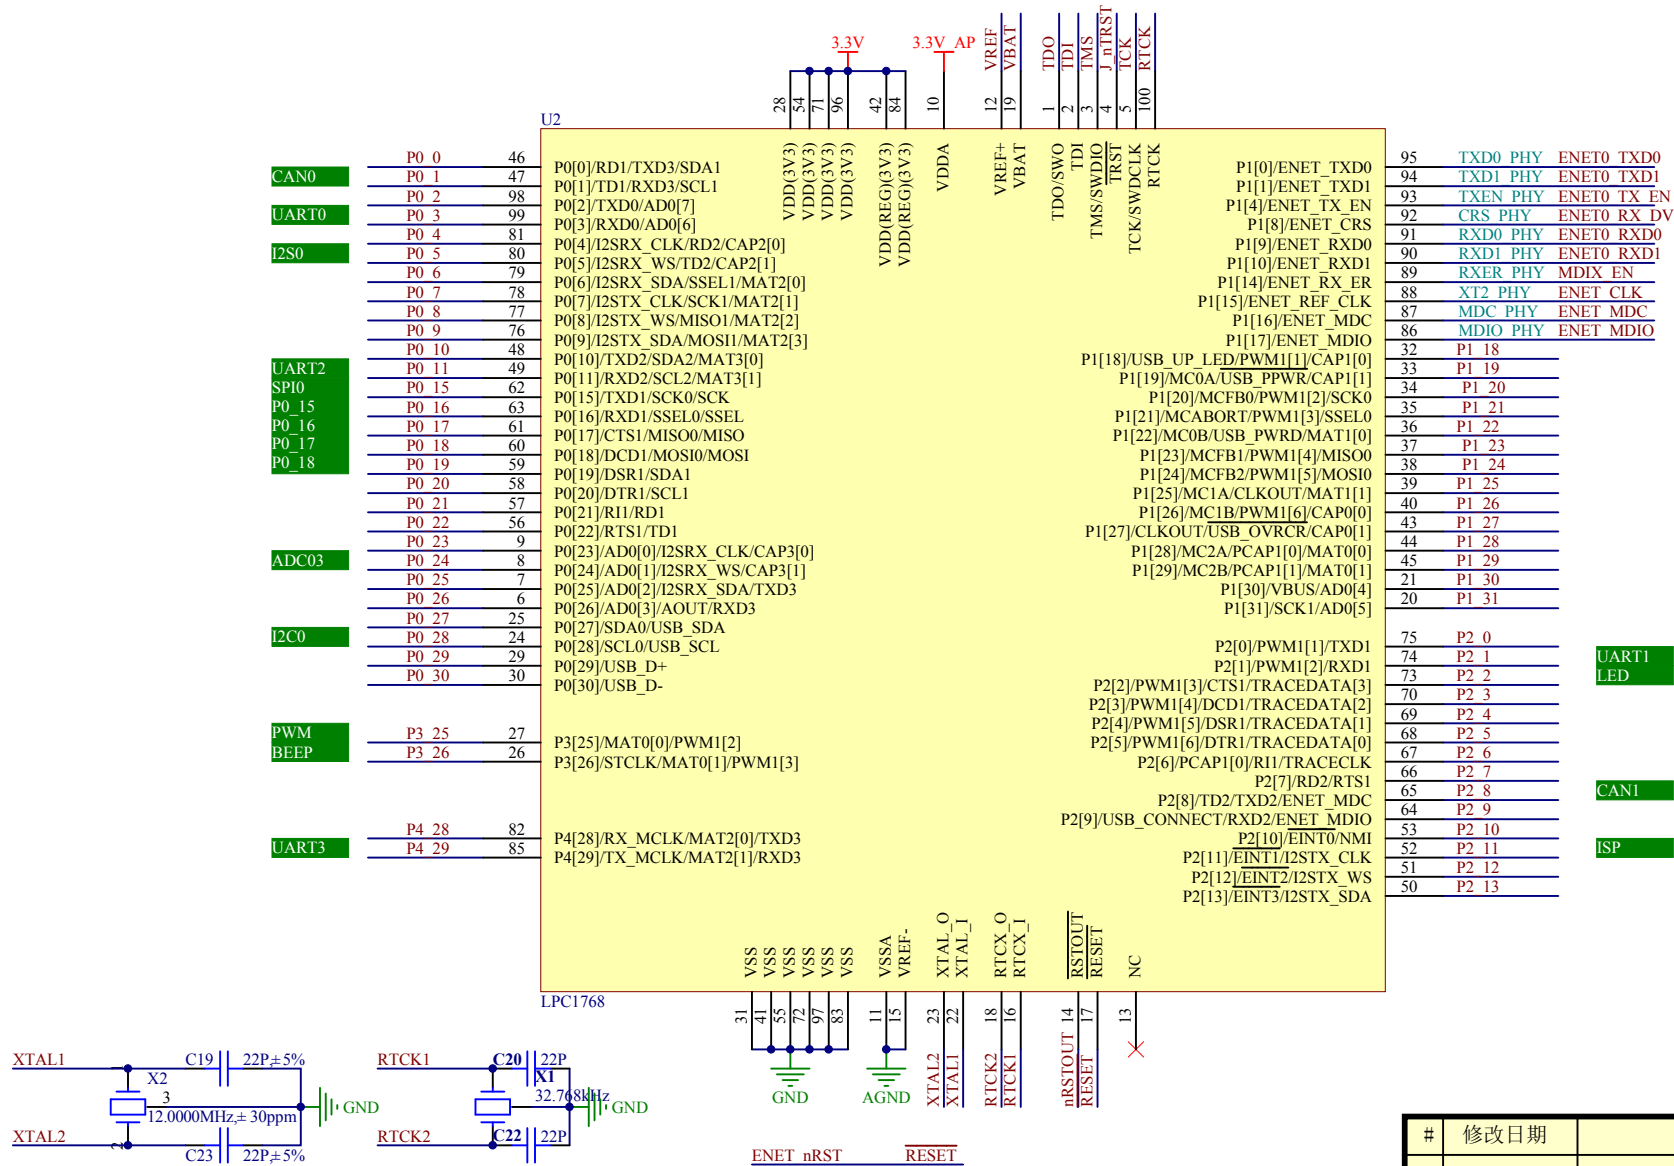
3.3V
3.3V_AP
VREF
VBAT
TDO
TDI
TMS
J_nTRST
TCK
RTCK
28 54 71 96 42 84 10 12 19 1 2 3 4 5 100
U2
VDD(3V3) VDD(3V3) VDD(3V3) VDD(3V3) VDD(REG)(3V3) VDD(REG)(3V3) VDDA VREF+ VBAT TDO/SWO TDI TMS/SWDIO TRST TCK/SWDCLK RTCK

CAN0
UART0
I2S0
UART2
SPI0
P0_15
P0_16
P0_17
P0_18
ADC03
I2C0
PWM
BEEP
UART3

| | | |
|---|---|---|
| P0_0 | 46 | P0[0]/RD1/TXD3/SDA1 |
| P0_1 | 47 | P0[1]/TD1/RXD3/SCL1 |
| P0_2 | 98 | P0[2]/TXD0/AD0[7] |
| P0_3 | 99 | P0[3]/RXD0/AD0[6] |
| P0_4 | 81 | P0[4]/I2SRX_CLK/RD2/CAP2[0] |
| P0_5 | 80 | P0[5]/I2SRX_WS/TD2/CAP2[1] |
| P0_6 | 79 | P0[6]/I2SRX_SDA/SSEL1/MAT2[0] |
| P0_7 | 78 | P0[7]/I2STX_CLK/SCK1/MAT2[1] |
| P0_8 | 77 | P0[8]/I2STX_WS/MISO1/MAT2[2] |
| P0_9 | 76 | P0[9]/I2STX_SDA/MOSI1/MAT2[3] |
| P0_10 | 48 | P0[10]/TXD2/SDA2/MAT3[0] |
| P0_11 | 49 | P0[11]/RXD2/SCL2/MAT3[1] |
| P0_15 | 62 | P0[15]/TXD1/SCK0/SCK |
| P0_16 | 63 | P0[16]/RXD1/SSEL0/SSEL |
| P0_17 | 61 | P0[17]/CTS1/MISO0/MISO |
| P0_18 | 60 | P0[18]/DCD1/MOSI0/MOSI |
| P0_19 | 59 | P0[19]/DSR1/SDA1 |
| P0_20 | 58 | P0[20]/DTR1/SCL1 |
| P0_21 | 57 | P0[21]/RI1/RD1 |
| P0_22 | 56 | P0[22]/RTS1/TD1 |
| P0_23 | 9 | P0[23]/AD0[0]/I2SRX_CLK/CAP3[0] |
| P0_24 | 8 | P0[24]/AD0[1]/I2SRX_WS/CAP3[1] |
| P0_25 | 7 | P0[25]/AD0[2]/I2SRX_SDA/TXD3 |
| P0_26 | 6 | P0[26]/AD0[3]/AOUT/RXD3 |
| P0_27 | 25 | P0[27]/SDA0/USB_SDA |
| P0_28 | 24 | P0[28]/SCL0/USB_SCL |
| P0_29 | 29 | P0[29]/USB_D+ |
| P0_30 | 30 | P0[30]/USB_D- |
| P3_25 | 27 | P3[25]/MAT0[0]/PWM1[2] |
| P3_26 | 26 | P3[26]/STCLK/MAT0[1]/PWM1[3] |
| P4_28 | 82 | P4[28]/RX_MCLK/MAT2[0]/TXD3 |
| P4_29 | 85 | P4[29]/TX_MCLK/MAT2[1]/RXD3 |

| | | | |
|---|---|---|---|
| P1[0]/ENET_TXD0 | 95 | TXD0_PHY | ENET0_TXD0 |
| P1[1]/ENET_TXD1 | 94 | TXD1_PHY | ENET0_TXD1 |
| P1[4]/ENET_TX_EN | 93 | TXEN_PHY | ENET0_TX_EN |
| P1[8]/ENET_CRS | 92 | CRS_PHY | ENET0_RX_DV |
| P1[9]/ENET_RXD0 | 91 | RXD0_PHY | ENET0_RXD0 |
| P1[10]/ENET_RXD1 | 90 | RXD1_PHY | ENET0_RXD1 |
| P1[14]/ENET_RX_ER | 89 | RXER_PHY | MDIX_EN |
| P1[15]/ENET_REF_CLK | 88 | XT2_PHY | ENET_CLK |
| P1[16]/ENET_MDC | 87 | MDC_PHY | ENET_MDC |
| P1[17]/ENET_MDIO | 86 | MDIO_PHY | ENET_MDIO |
| P1[18]/USB_UP_LED/PWM1[1]/CAP1[0] | 32 | P1_18 | |
| P1[19]/MC0A/USB_PPWR/CAP1[1] | 33 | P1_19 | |
| P1[20]/MCFB0/PWM1[2]/SCK0 | 34 | P1_20 | |
| P1[21]/MCABORT/PWM1[3]/SSEL0 | 35 | P1_21 | |
| P1[22]/MC0B/USB_PWRD/MAT1[0] | 36 | P1_22 | |
| P1[23]/MCFB1/PWM1[4]/MISO0 | 37 | P1_23 | |
| P1[24]/MCFB2/PWM1[5]/MOSI0 | 38 | P1_24 | |
| P1[25]/MC1A/CLKOUT/MAT1[1] | 39 | P1_25 | |
| P1[26]/MC1B/PWM1[6]/CAP0[0] | 40 | P1_26 | |
| P1[27]/CLKOUT/USB_OVRCR/CAP0[1] | 43 | P1_27 | |
| P1[28]/MC2A/PCAP1[0]/MAT0[0] | 44 | P1_28 | |
| P1[29]/MC2B/PCAP1[1]/MAT0[1] | 45 | P1_29 | |
| P1[30]/VBUS/AD0[4] | 21 | P1_30 | |
| P1[31]/SCK1/AD0[5] | 20 | P1_31 | |
| P2[0]/PWM1[1]/TXD1 | 75 | P2_0 | |
| P2[1]/PWM1[2]/RXD1 | 74 | P2_1 | UART1 |
| P2[2]/PWM1[3]/CTS1/TRACEDATA[3] | 73 | P2_2 | LED |
| P2[3]/PWM1[4]/DCD1/TRACEDATA[2] | 70 | P2_3 | |
| P2[4]/PWM1[5]/DSR1/TRACEDATA[1] | 69 | P2_4 | |
| P2[5]/PWM1[6]/DTR1/TRACEDATA[0] | 68 | P2_5 | |
| P2[6]/PCAP1[0]/RI1/TRACECLK | 67 | P2_6 | |
| P2[7]/RD2/RTS1 | 66 | P2_7 | |
| P2[8]/TD2/TXD2/ENET_MDC | 65 | P2_8 | CAN1 |
| P2[9]/USB_CONNECT/RXD2/ENET_MDIO | 64 | P2_9 | |
| P2[10]/EINT0/NMI | 53 | P2_10 | |
| P2[11]/EINT1/I2STX_CLK | 52 | P2_11 | ISP |
| P2[12]/EINT2/I2STX_WS | 51 | P2_12 | |
| P2[13]/EINT3/I2STX_SDA | 50 | P2_13 | |

VSS VSS VSS VSS VSS VSS VSSA VREF- XTAL_O XTAL_I RTCX_O RTCX_I RSTOUT RESET NC
LPC1768
31 41 55 72 97 83 11 15 23 22 18 16 14 17 13
GND
AGND
XTAL2
XTAL1
RTCK2
RTCK1
nRSTOUT
RESET

XTAL1
C19
22P±5%
X2
3
12.0000MHz±30ppm
GND
XTAL2
C23
22P±5%
RTCK1
C20
22P
X1
32.768kHz
GND
RTCK2
C22
22P
ENET_nRST
RESET

| # | 修改日期 |
|---|---|